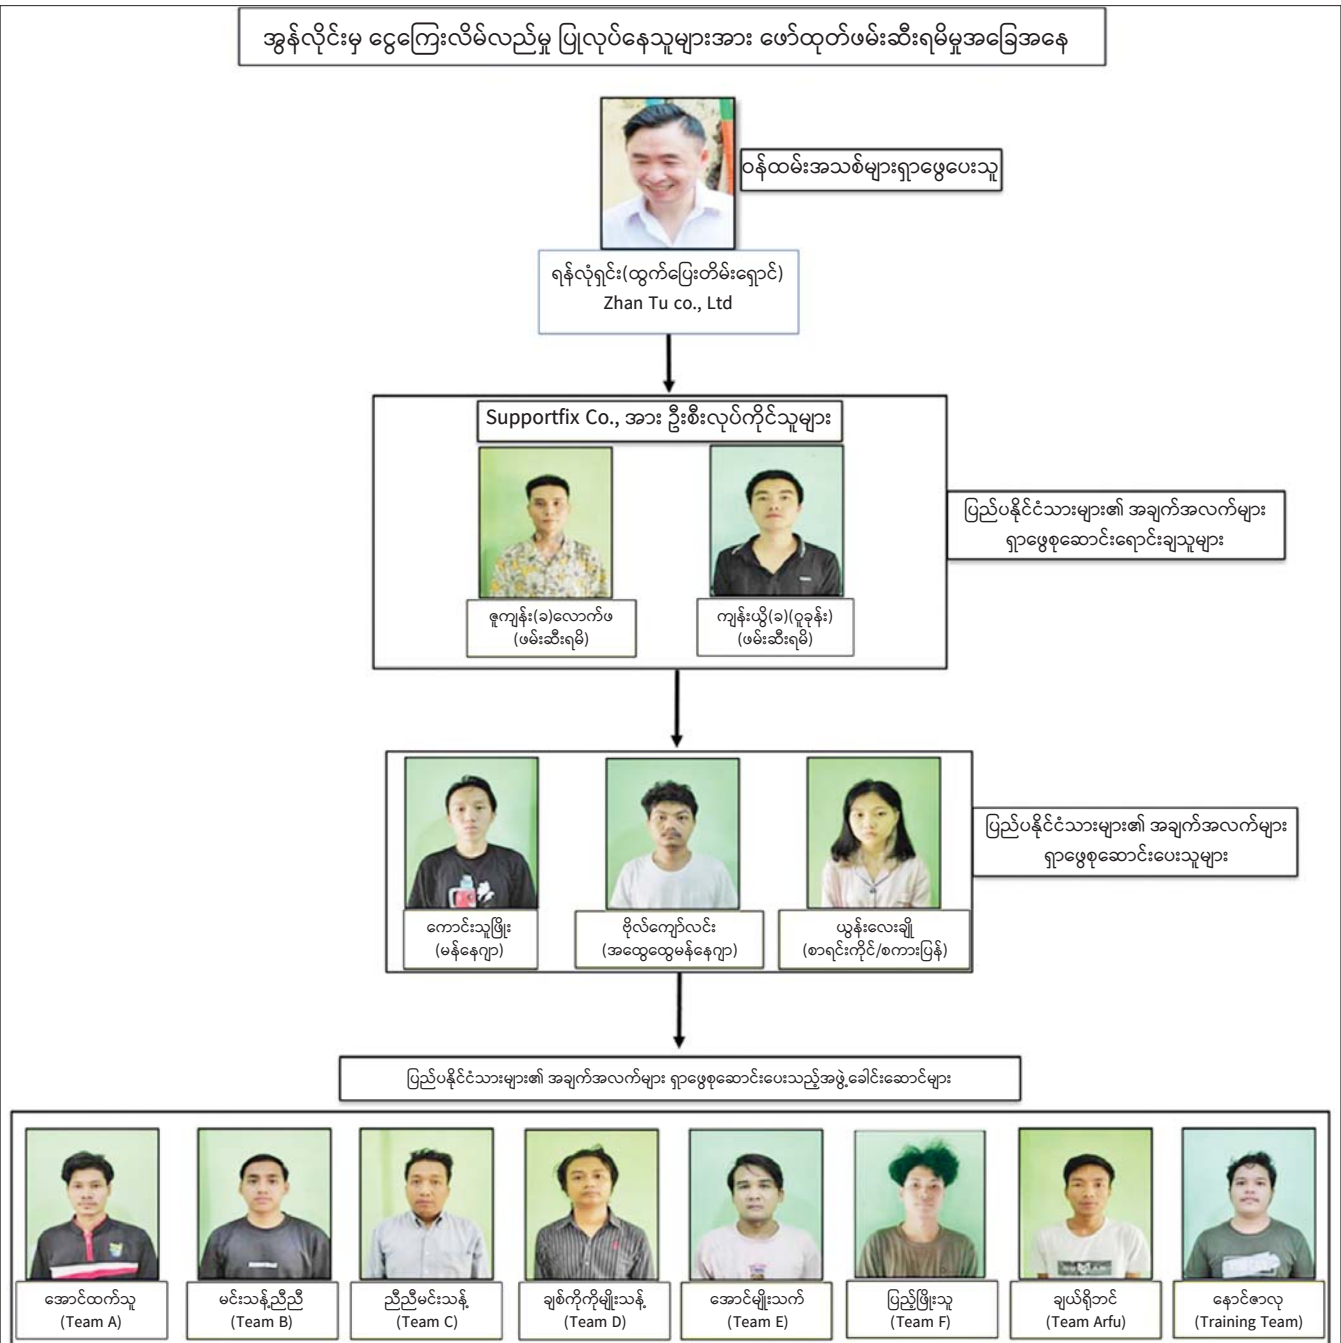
အွန်လိုင်းမှ ငွေကြေးလိမ်လည်မှု ပြုလုပ်နေသူများအား ဖော်ထုတ်ဖမ်းဆီးရမိမှုအခြေအနေ

ဝန်ထမ်းအသစ်များရှာဖွေပေးသူ

ရန်လုံရှင်း(ထွက်ပြေးတိမ်းရှောင်)
Zhan Tu co., Ltd

Supportfix Co., အား ဦးစီးလုပ်ကိုင်သူများ

ပြည်ပနိုင်ငံသားများ၏ အချက်အလက်များ ရှာဖွေစုဆောင်းရောင်းချသူများ

ဇူကျန်း(ခ)လောက်ဖ
(ဖမ်းဆီးရမိ)

ကျန်းယွိ(ခ)(ဂူခုန်း)
(ဖမ်းဆီးရမိ)

ပြည်ပနိုင်ငံသားများ၏ အချက်အလက်များ ရှာဖွေစုဆောင်းပေးသူများ

ကောင်းသူဖြိုး
(မန်နေဂျာ)

ဗိုလ်ကျော်လင်း
(အထွေထွေမန်နေဂျာ)

ယွန်းလေးချို
(စာရင်းကိုင်/စကားပြန်)

ပြည်ပနိုင်ငံသားများ၏ အချက်အလက်များ ရှာဖွေစုဆောင်းပေးသည့်အဖွဲ့ခေါင်းဆောင်များ

အောင်ထက်သူ
(Team A)

မင်းသန့်ညီညီ
(Team B)

ညီညီမင်းသန့်
(Team C)

ချစ်ကိုကိုမျိုးသန့်
(Team D)

အောင်မျိုးသက်
(Team E)

ပြည့်ဖြိုးသူ
(Team F)

ချယ်ရီဘင်
(Team Arfu)

နောင်ဇာလု
(Training Team)